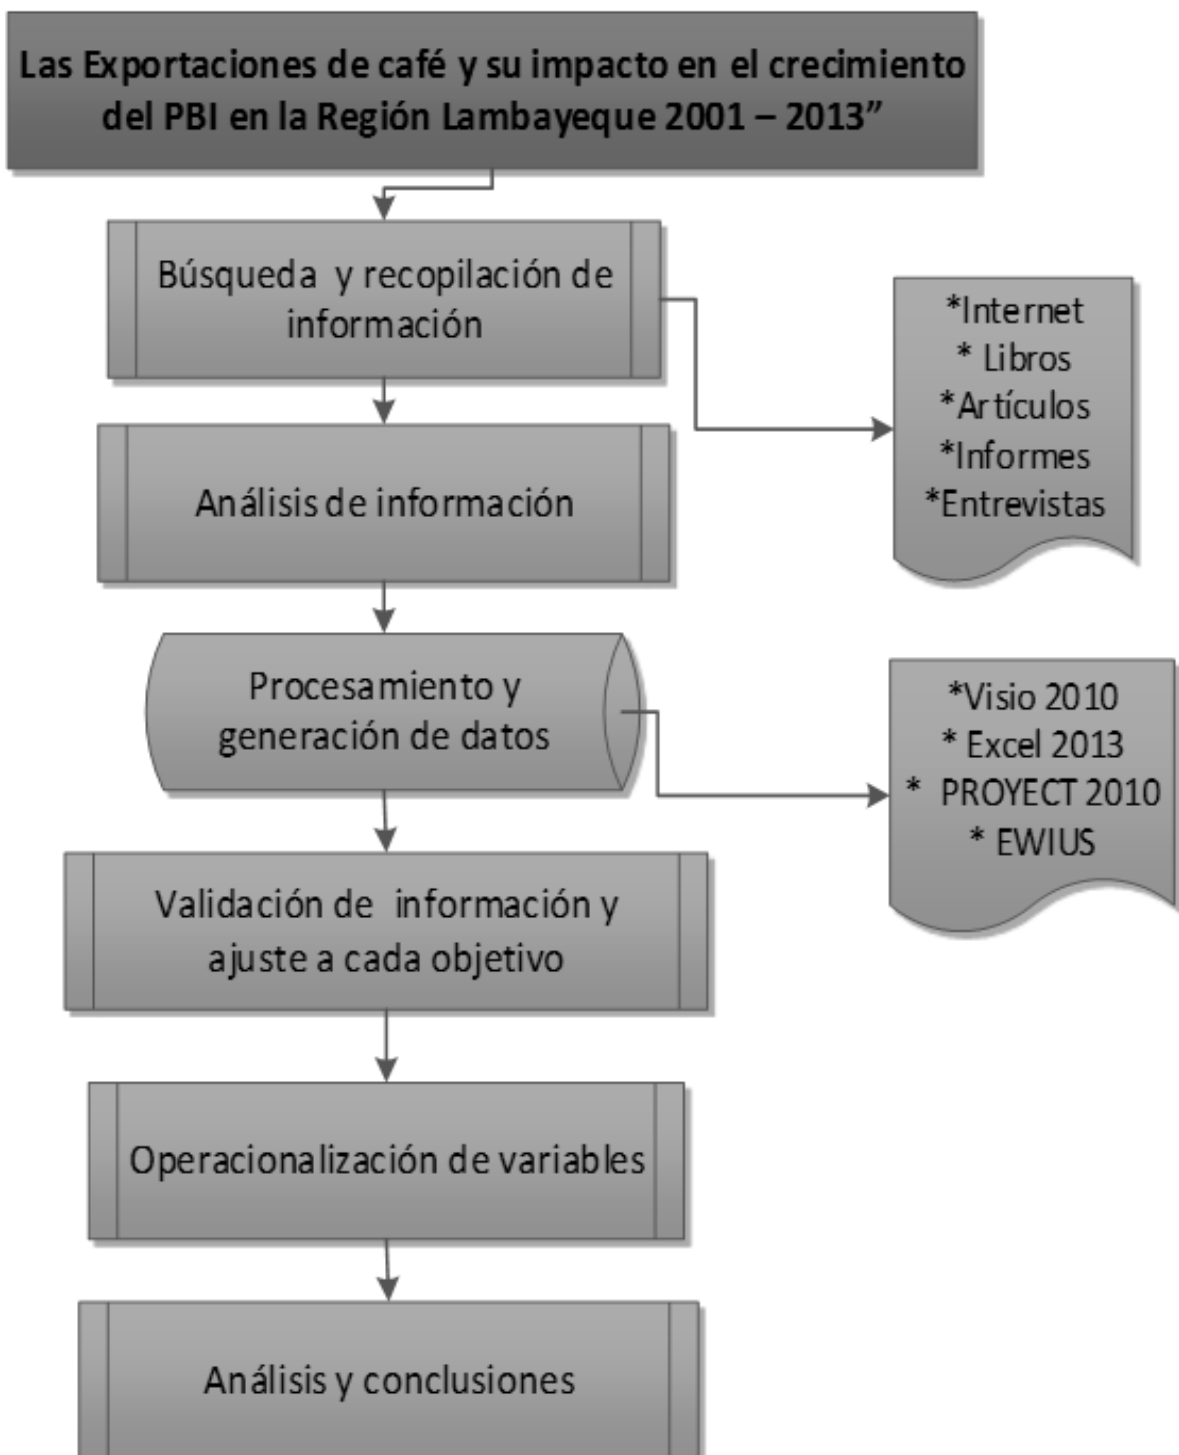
Las Exportaciones de café y su impacto en el crecimiento del PBI en la Región Lambayeque 2001 – 2013"

Búsqueda y recopilación de información

*Internet
* Libros
*Artículos
*Informes
*Entrevistas

Análisis de información

Procesamiento y generación de datos

*Visio 2010
* Excel 2013
* PROYECT 2010
* EWIUS

Validación de información y ajuste a cada objetivo

Operacionalización de variables

Análisis y conclusiones